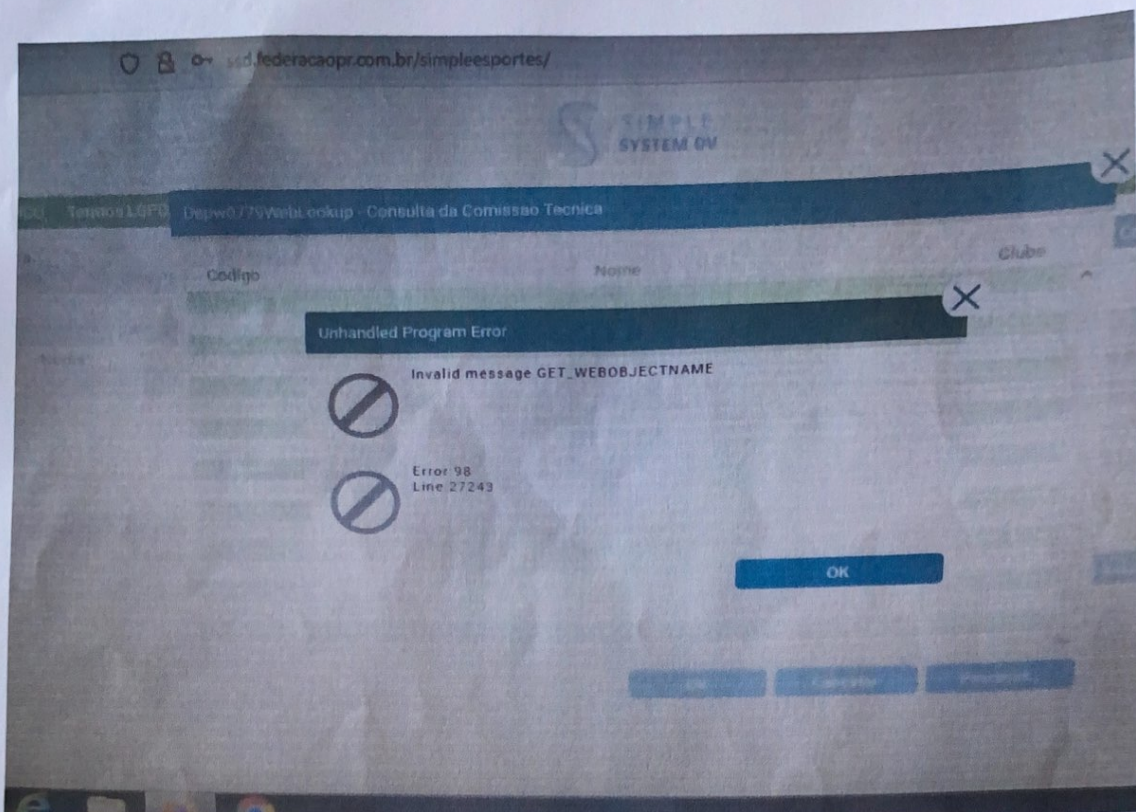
ssd.federacaopr.com.br/simpleesportes/

SIMPLE SYSTEM DV

Termos LGPD

Depw077VWebLookup - Consulta da Comissao Tecnica

Codigo

Nome

Clube

Unhandled Program Error

Invalid message GET_WEBOBJECTNAME

Error 98
Line 27243

OK